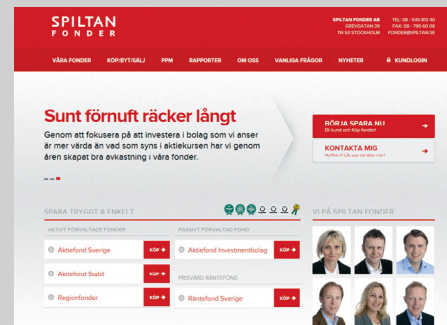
SPILTAN FONDER

SPILTAN FONDER AB
GREVGATAN 29
114 53 STOCKHOLM

TEL: 08 - 545 813 40
FAX: 08 - 796 60 06
FONDER@SPILTAN.SE

VÅRA FONDER KÖP/BYT/SÄLJ PPM RAPPORTER OM OSS VANLIGA FRÅGOR NYHETER KUNDLOGIN

Sunt förnuft räcker långt

Genom att fokusera på att investera i bolag som vi anser är mer värda än vad som syns i aktiekursen har vi genom åren skapat bra avkastning i våra fonder.

BÖRJA SPARA NU
Bli kund och Köp fonder!

KONTAKTA MIG
Nyfiken? Låt oss kontakta mig!

SPARA TRYGGT & ENKELT

AKTIVT FÖRVALTADE FONDER
Aktiefond Sverige KÖP
Aktiefond Stabil KÖP
Regionfonder KÖP

PASSIVT FÖRVALTAD FOND
Aktiefond Investmentbolag KÖP

PRISVÄRD RÄNTEFOND
Räntefond Sverige KÖP

VI PÅ SPILTAN FONDER